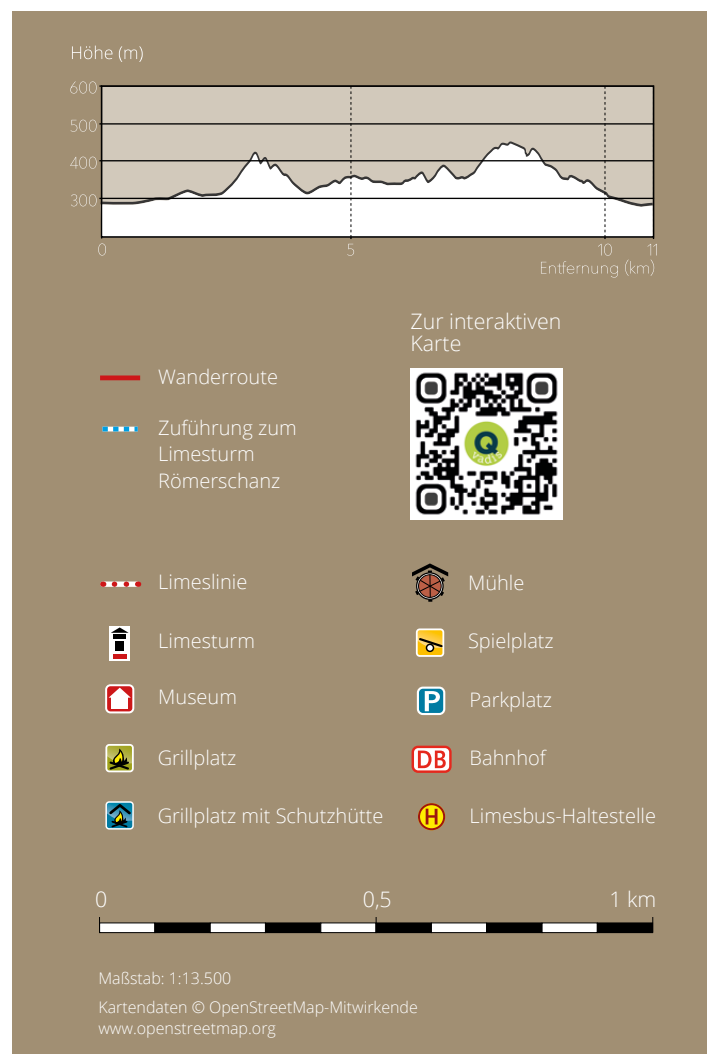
Höhe (m)

600
500
400
300

0
5
10
11
Entfernung (km)

Zur interaktiven Karte

Q Yadte

Wanderroute

Zuführung zum Limesturm Römerschanz

Limeslinie

Limesturm

Museum

Grillplatz

Grillplatz mit Schutzhütte

Mühle

Spielplatz

P Parkplatz

DB Bahnhof

H Limesbus-Haltestelle

0
0,5
1 km

Maßstab: 1:13.500

Kartendaten © OpenStreetMap-Mitwirkende
www.openstreetmap.org